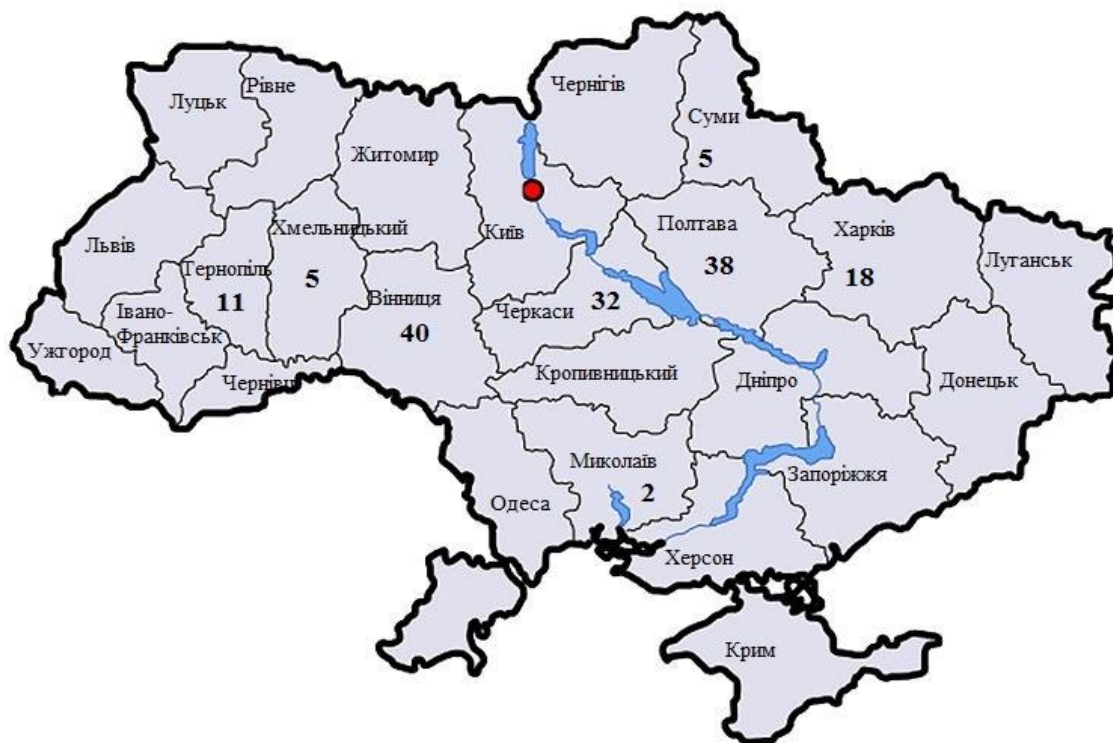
Луцьк
Рівне
Чернігів
Суми
5
Житомир
Львів
Хмельницький
Київ
Полтава
Харків
Тернопіль
11
5
38
18
Луганськ
Івано-Франківськ
Вінниця
40
Черкаси
32
Ужгород
Чернівці
Кропивницький
Дніпро
Донецьк
Миколаїв
2
Запоріжжя
Одеса
Херсон
Крим